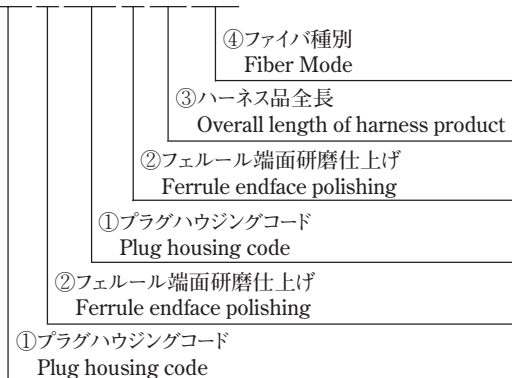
④ファイバ種別
Fiber Mode

③ハーネス品全長
Overall length of harness product

②フェルール端面研磨仕上げ
Ferrule endface polishing

①プラグハウジングコード
Plug housing code

②フェルール端面研磨仕上げ
Ferrule endface polishing

①プラグハウジングコード
Plug housing code